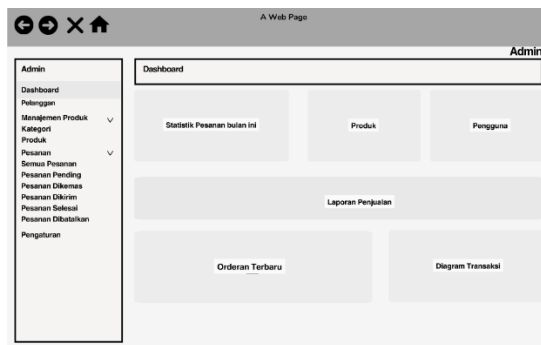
A Web Page

Admin

Admin

Dashboard
Pelanggan
Manajemen Produk
Kategori
Produk
Pesanan
Semua Pesanan
Pesanan Pending
Pesanan Dikemas
Pesanan Dikirim
Pesanan Selesai
Pesanan Dibatalkan
Pengaturan

Dashboard

Statistik Pesanan bulan ini

Produk

Pengguna

Laporan Penjualan

Orderan Terbaru

Diagram Transaksi